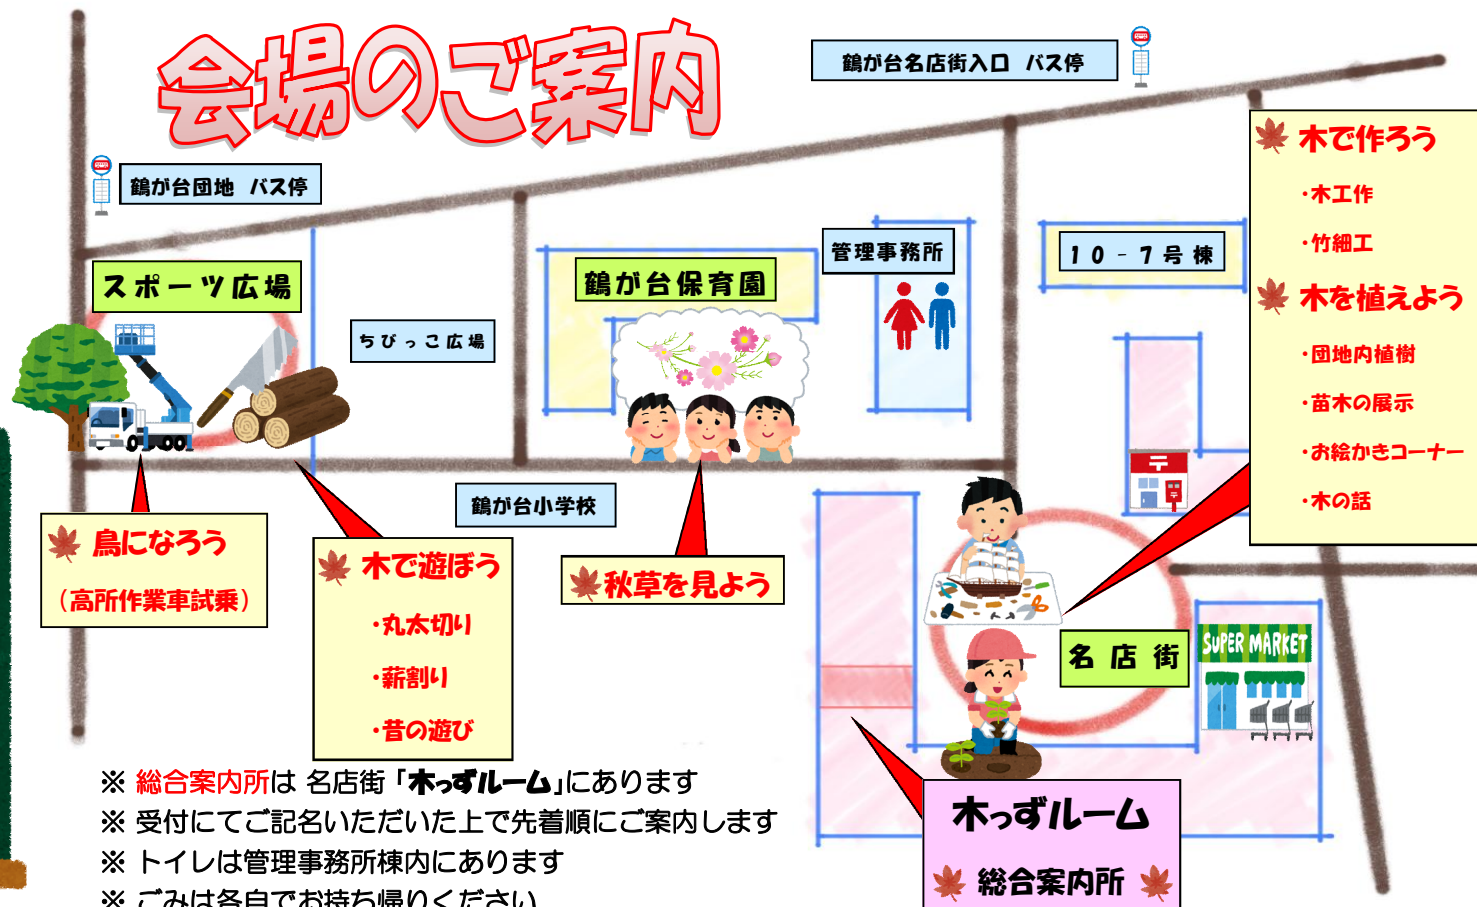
会場のご案内

鶴が台名店街入口 バス停

鶴が台団地 バス停

木で作ろう
・木工作
・竹細工

木を植えよう
・団地内植樹
・苗木の展示
・お絵かきコーナー
・木の話

管理事務所

10－7号棟

スポーツ広場

鶴が台保育園

ちびっこ広場

鶴が台小学校

鳥になろう
（高所作業車試乗）

木で遊ぼう
・丸太切り
・薪割り
・昔の遊び

秋草を見よう

名店街

SUPER MARKET

※ 総合案内所は 名店街「木っずルーム」にあります
※ 受付にてご記名いただいた上で先着順にご案内します
※ トイレは管理事務所棟内にあります
※ ごみは各自でお持ち帰りください

木っずルーム
総合案内所